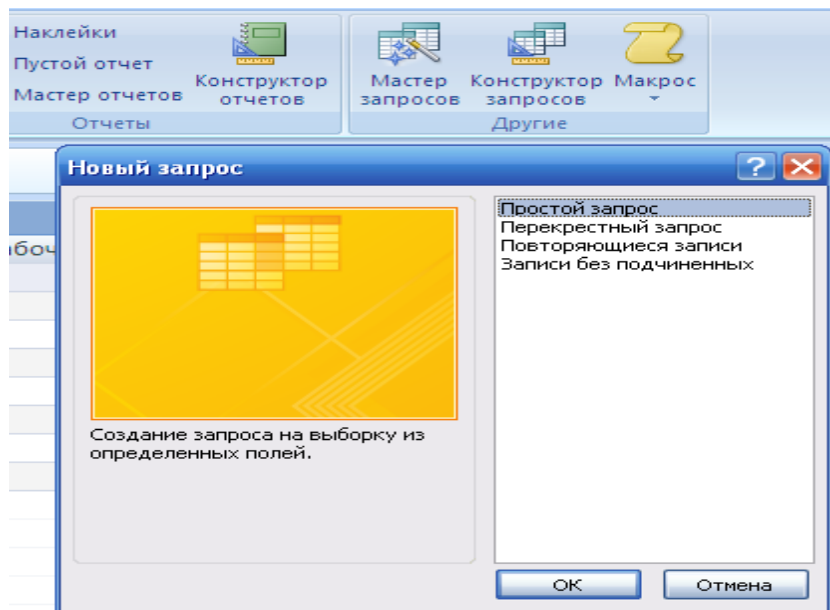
Наклейки
Пустой отчет
Мастер отчетов
Конструктор отчетов
Отчеты
Мастер запросов
Конструктор запросов
Макрос
Другие

абоч

Новый запрос
?
Простой запрос
Перекрестный запрос
Повторяющиеся записи
Записи без подчиненных

Создание запроса на выборку из определенных полей.

ОК
Отмена